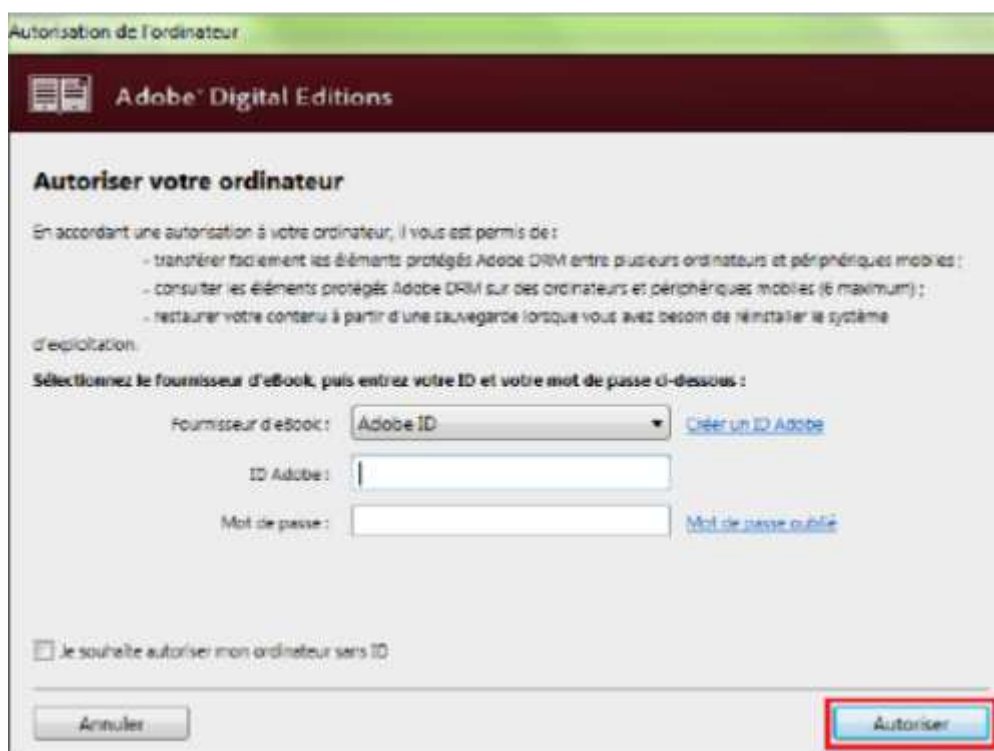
Autorisation de l'ordinateur

Adobe Digital Editions

Autoriser votre ordinateur

En accordant une autorisation à votre ordinateur, il vous est permis de :

- transférer facilement les éléments protégés Adobe DRM entre plusieurs ordinateurs et périphériques mobiles ;
- consulter les éléments protégés Adobe DRM sur des ordinateurs et périphériques mobiles (6 maximum) ;
- restaurer votre contenu à partir d'une sauvegarde lorsque vous avez besoin de réinstaller le système d'exploitation.

Sélectionnez le fournisseur d'eBook, puis entrez votre ID et votre mot de passe ci-dessous :

Fournisseur d'eBook : Adobe ID Créer un ID Adobe

ID Adobe :

Mot de passe : Mot de passe oublié

Je souhaite autoriser mon ordinateur sans ID

Annuler

Autoriser